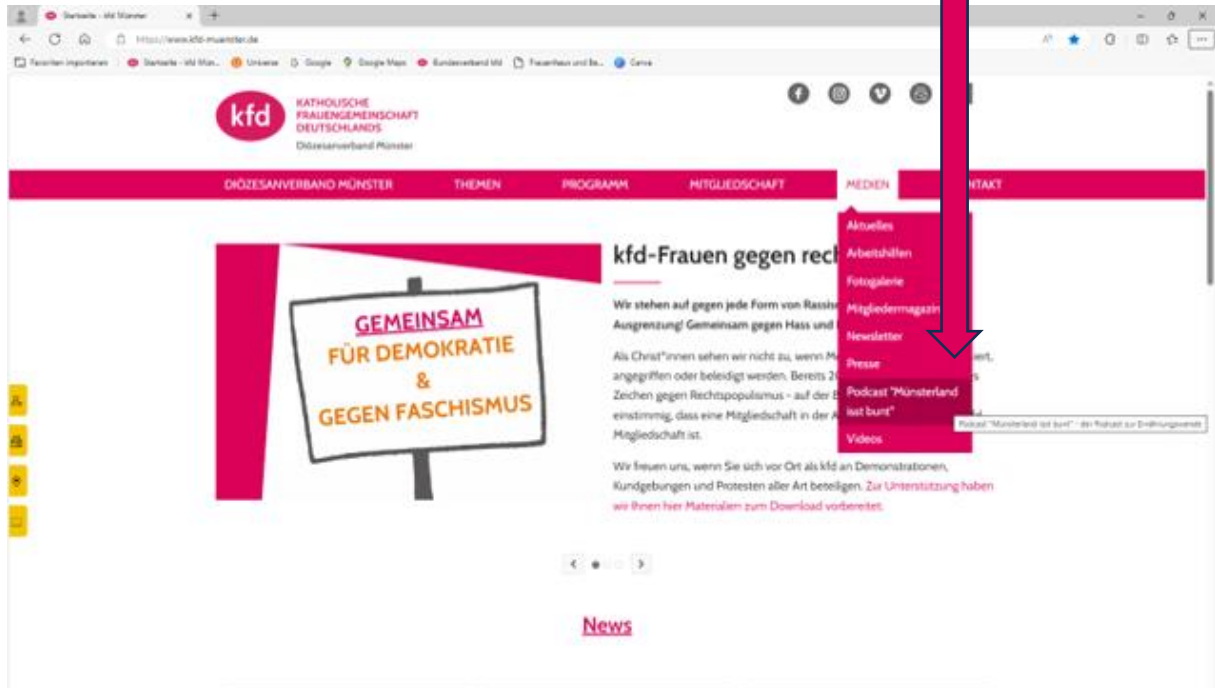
Startseite - kfd Münster

https://www.kfd-muenster.de

Favoriten importieren | Startseite - kfd Mün... | Universe | Google | Google Maps | Bundesverband kfd | Frauenhaus und Be... | Canva

kfd
KATHOLISCHE FRAUENGEMEINSCHAFT DEUTSCHLANDS
Diözesanverband Münster

DIÖZESANVERBAND MÜNSTER | THEMEN | PROGRAMM | MITGLIEDSCHAFT | MEDIEN | KONTAKT

Aktuelles
Arbeitshilfen
Fotogalerie
Mitgliedermagazin
Newsletter
Presse
Podcast "Münsterland ist bunt"
Videos

Podcast "Münsterland ist bunt" - der Podcast zur Ermutigungsarbeit

GEMEINSAM
FÜR DEMOKRATIE
&
GEGEN FASCHISMUS

kfd-Frauen gegen rech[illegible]

Wir stehen auf gegen jede Form von Rassis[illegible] Ausgrenzung! Gemeinsam gegen Hass und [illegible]

Als Christ*innen sehen wir nicht zu, wenn M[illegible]iert, angegriffen oder beleidigt werden. Bereits 2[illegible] Zeichen gegen Rechtspopulismus – auf der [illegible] einstimmig, dass eine Mitgliedschaft in der A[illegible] Mitgliedschaft ist.

Wir freuen uns, wenn Sie sich vor Ort als kfd an Demonstrationen, Kundgebungen und Protesten aller Art beteiligen. Zur Unterstützung haben wir Ihnen hier Materialien zum Download vorbereitet.

News